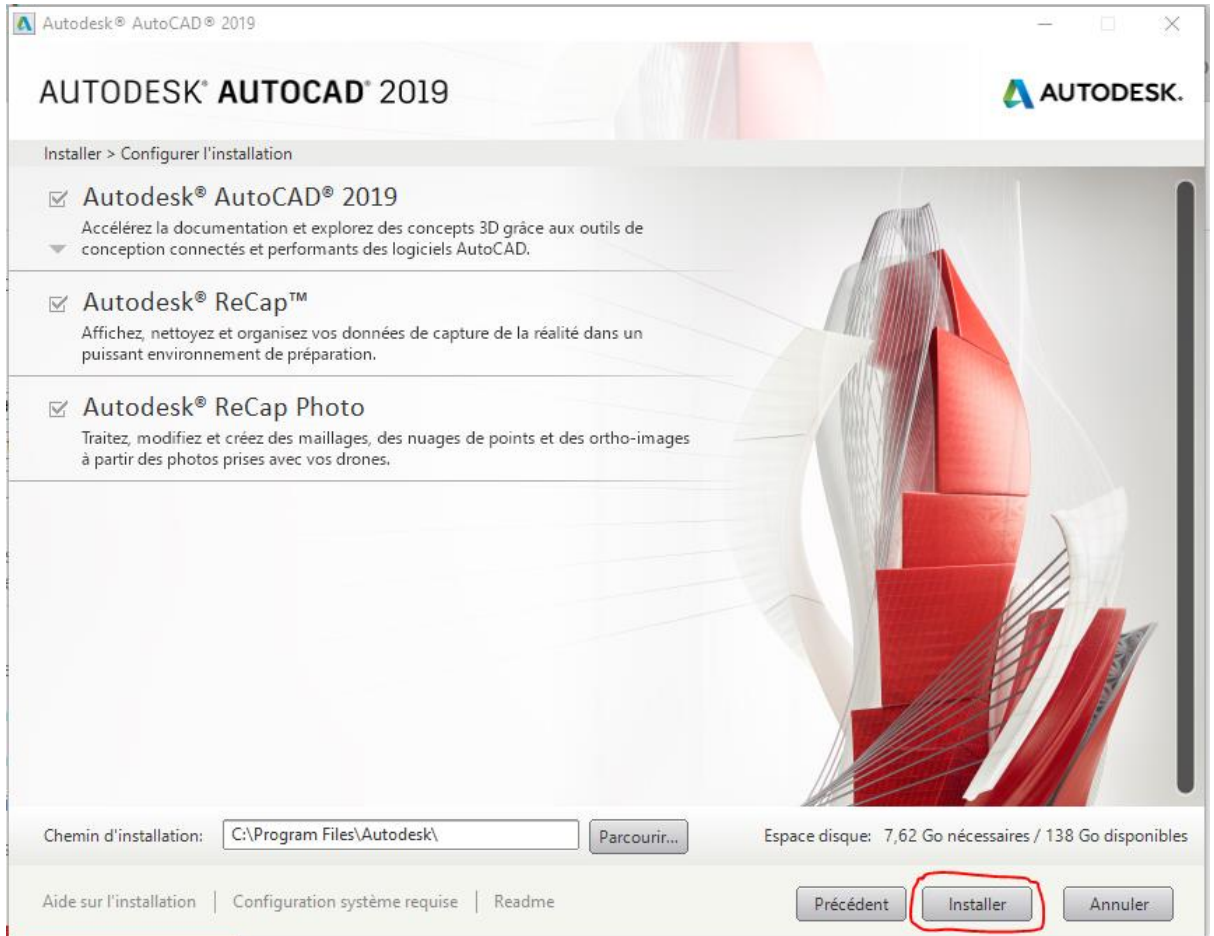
Autodesk® AutoCAD® 2019

AUTODESK® AUTOCAD® 2019

AUTODESK.

Installer > Configurer l'installation

☑ Autodesk® AutoCAD® 2019
Accélérez la documentation et explorez des concepts 3D grâce aux outils de conception connectés et performants des logiciels AutoCAD.

☑ Autodesk® ReCap™
Affichez, nettoyez et organisez vos données de capture de la réalité dans un puissant environnement de préparation.

☑ Autodesk® ReCap Photo
Traitez, modifiez et créez des maillages, des nuages de points et des ortho-images à partir des photos prises avec vos drones.

Chemin d'installation: C:\Program Files\Autodesk\ Parcourir...

Espace disque: 7,62 Go nécessaires / 138 Go disponibles

Aide sur l'installation | Configuration système requise | Readme

Précédent Installer Annuler